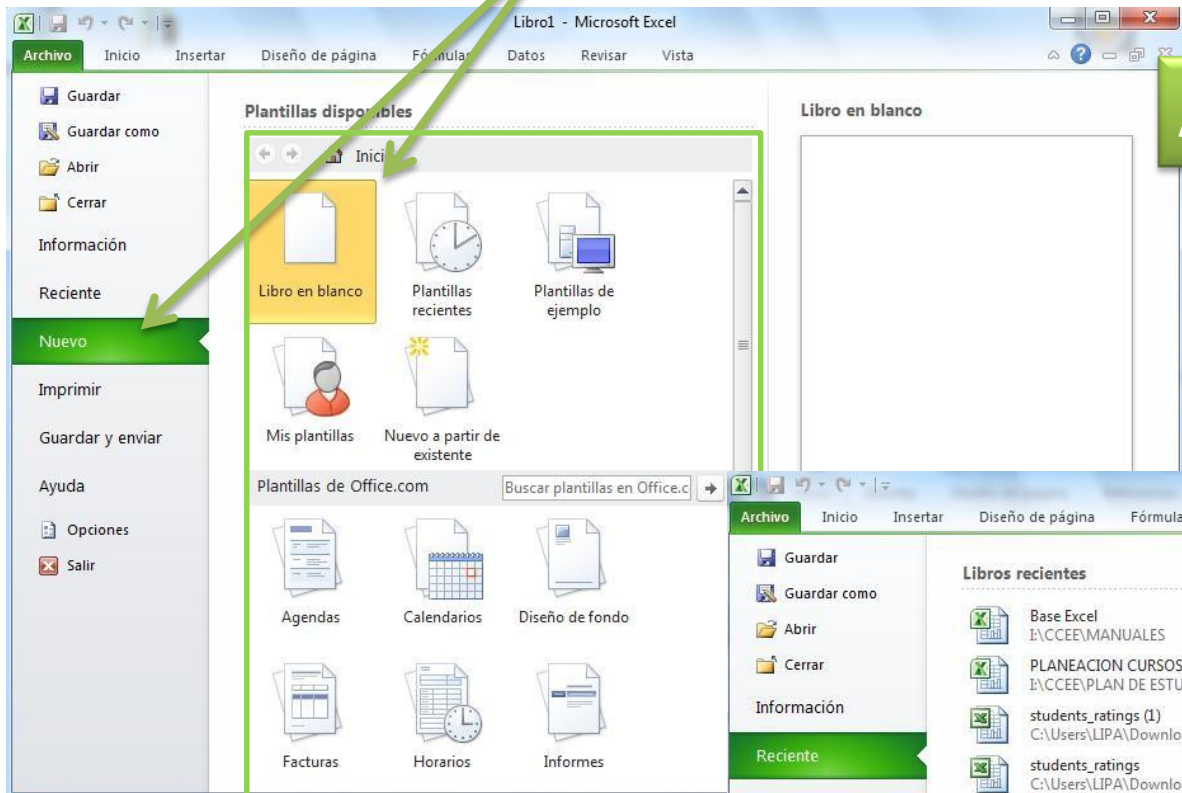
Libro1 - Microsoft Excel

Archivo Inicio Insertar Diseño de página Fórmulas Datos Revisar Vista

Guardar
Guardar como
Abrir
Cerrar
Información
Reciente
Nuevo
Imprimir
Guardar y enviar
Ayuda
Opciones
Salir

Plantillas disponibles

Inicio

Libro en blanco
Plantillas recientes
Plantillas de ejemplo
Mis plantillas
Nuevo a partir de existente

Plantillas de Office.com
Buscar plantillas en Office.c

Agendas
Calendarios
Diseño de fondo
Facturas
Horarios
Informes

Libro en blanco

Archivo Inicio Insertar Diseño de página Fórmula

Guardar
Guardar como
Abrir
Cerrar
Información
Reciente

Libros recientes

Base Excel
I:\CCEE\MANUALES
PLANEACION CURSOS
I:\CCEE\PLAN DE ESTU
students_ratings (1)
C:\Users\LIPA\Downlo
students_ratings
C:\Users\LIPA\Downlo